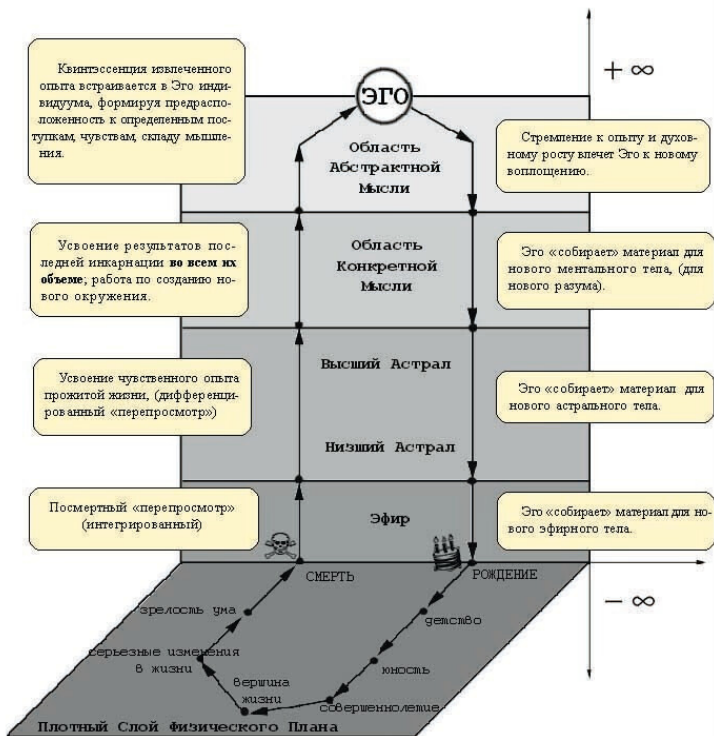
Квинтэссенция извлеченного опыта встраивается в Эго индивидуума, формируя предрасположенность к определенным поступкам, чувствам, складу мышления.

$+\infty$

ЭГО

Область Абстрактной Мысли

Стремление к опыту и духовному росту влечет Эго к новому воплощению.

Усвоение результатов последней инкарнации **во всем их объеме**; работа по созданию нового окружения.

Область Конкретной Мысли

Эго «собирает» материал для нового ментального тела, (для нового разума).

Высший Астрал

Усвоение чувственного опыта прожитой жизни, (дифференцированный «перепросмотр»)

Эго «собирает» материал для нового астрального тела.

Низший Астрал

Посмертный «перепросмотр» (интегрированный)

Эфир

Эго «собирает» материал для нового эфирного тела.

СМЕРТЬ

РОЖДЕНИЕ

$-\infty$

зрелость ума

детство

серьезные изменения в жизни

юность

вершина жизни

совершеннолетие

Плотный Слой Физического Плана